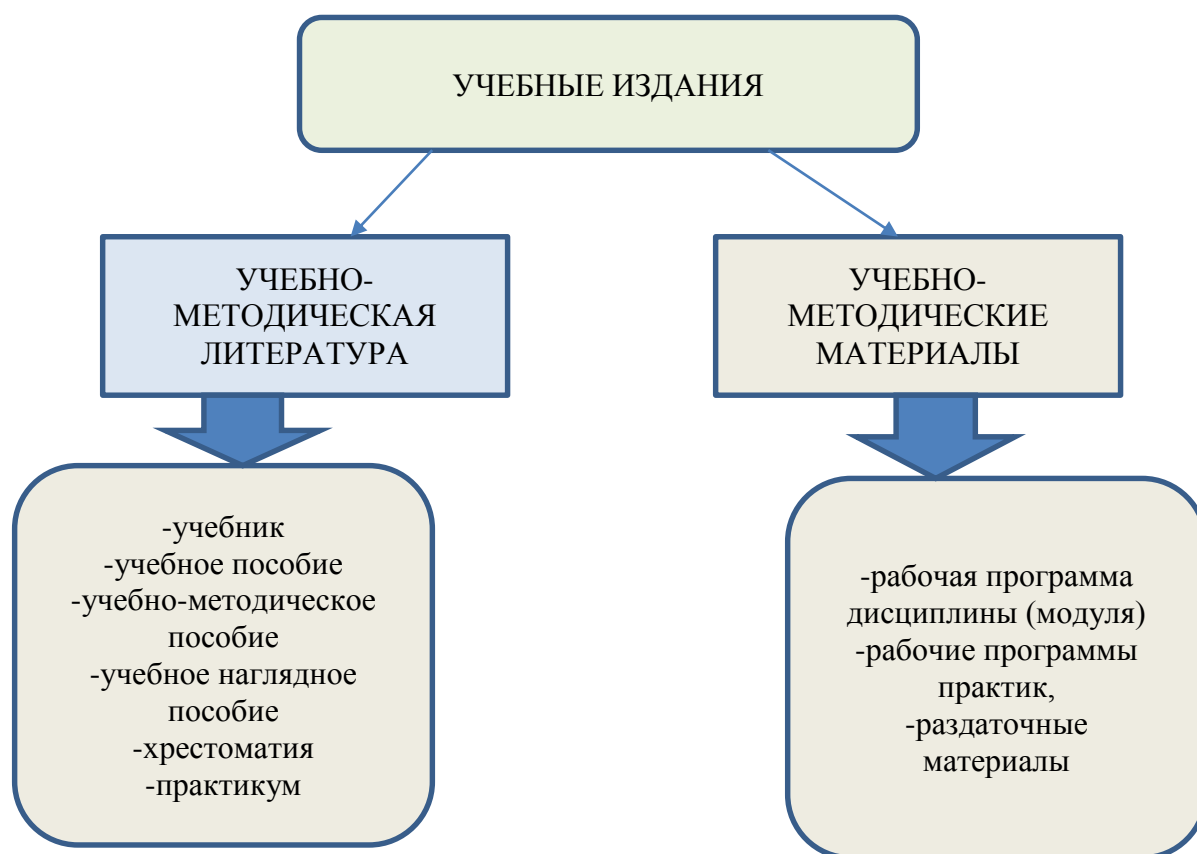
УЧЕБНЫЕ ИЗДАНИЯ

УЧЕБНО-МЕТОДИЧЕСКАЯ ЛИТЕРАТУРА

-учебник
-учебное пособие
-учебно-методическое пособие
-учебное наглядное пособие
-хрестоматия
-практикум

УЧЕБНО-МЕТОДИЧЕСКИЕ МАТЕРИАЛЫ

-рабочая программа дисциплины (модуля)
-рабочие программы практик,
-раздаточные материалы